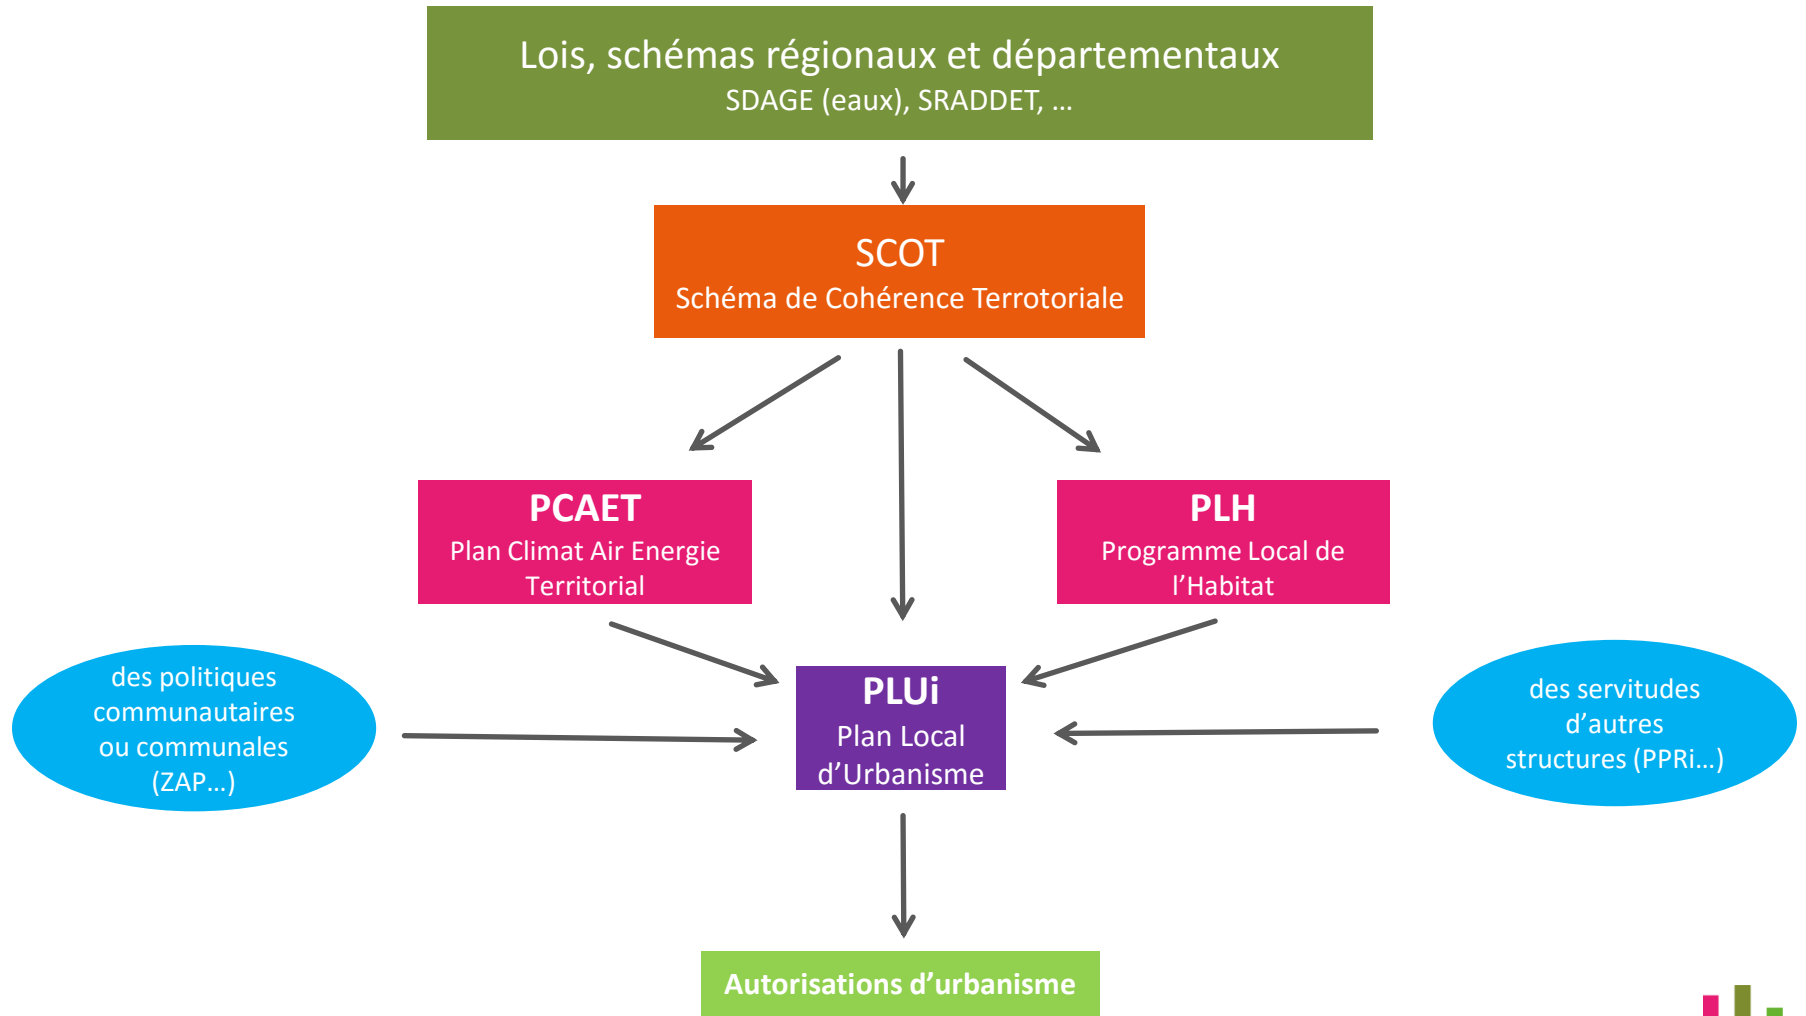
Lois, schémas régionaux et départementaux
SDAGE (eaux), SRADDET, …

SCOT
Schéma de Cohérence Terrotoriale

PCAET
Plan Climat Air Energie Territorial

PLH
Programme Local de l'Habitat

des politiques communautaires ou communales (ZAP…)

PLUi
Plan Local d'Urbanisme

des servitudes d'autres structures (PPRi…)

Autorisations d'urbanisme